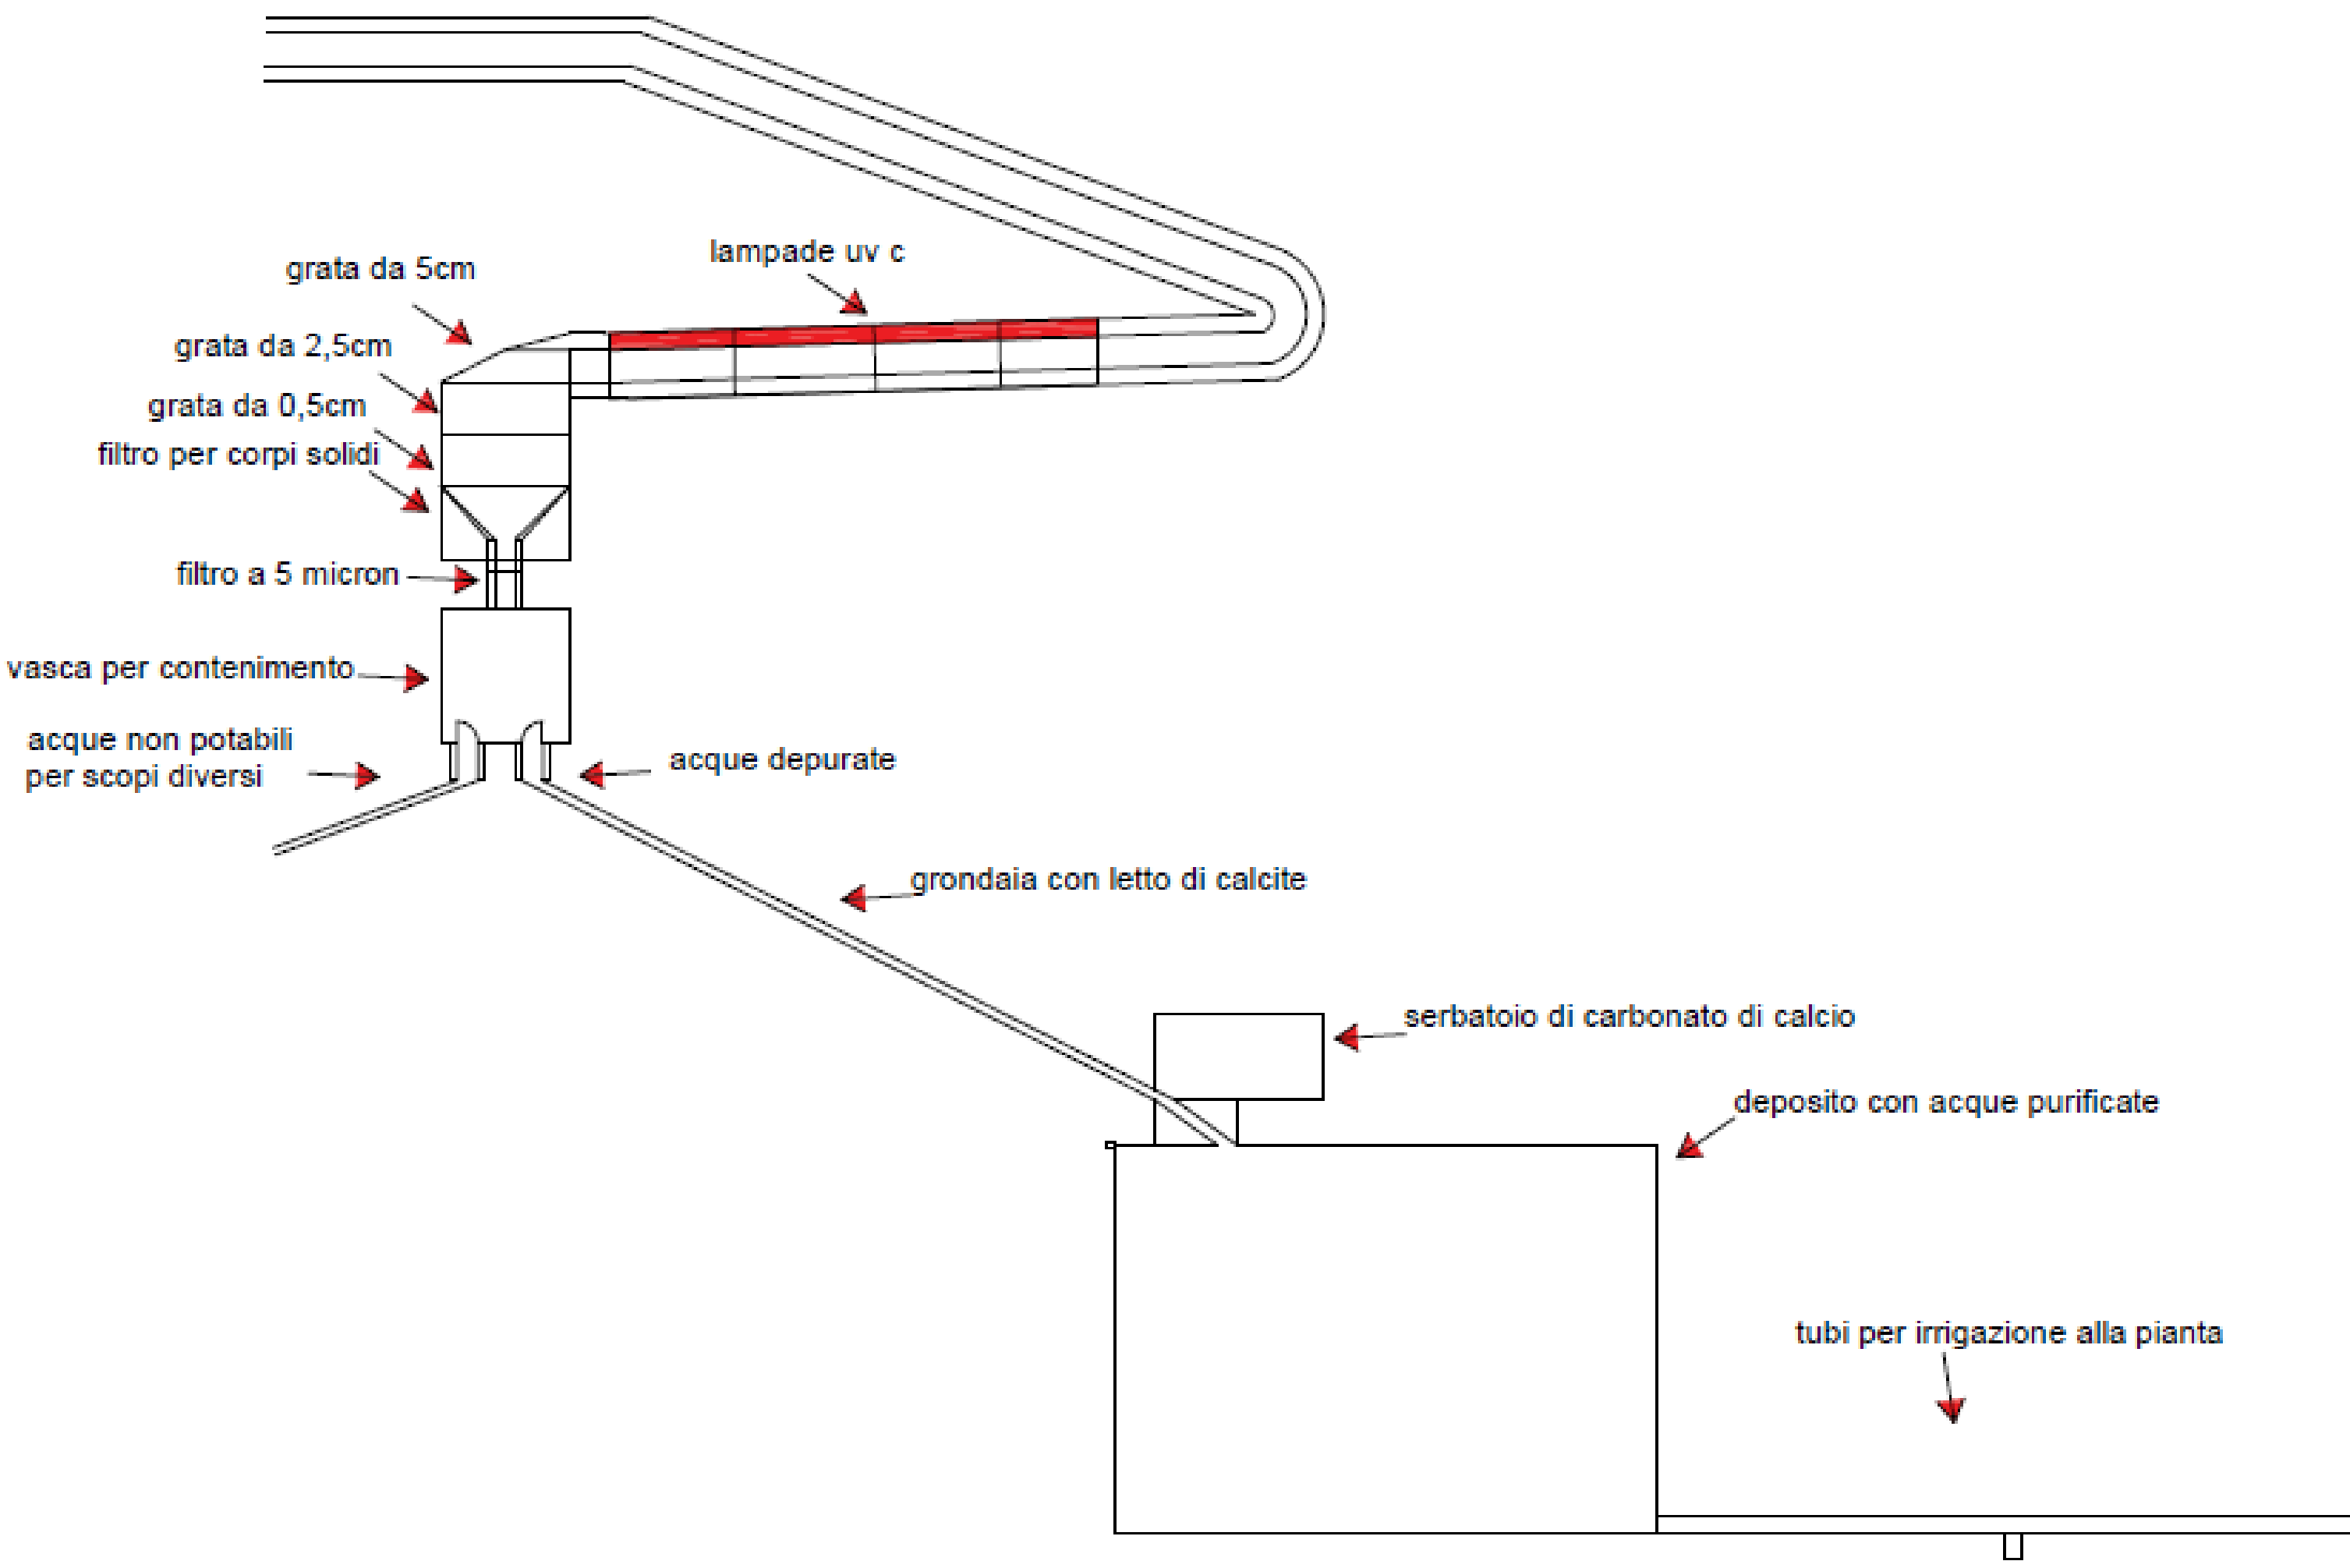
lampade uv c

grata da 5cm

grata da 2,5cm

grata da 0,5cm

filtro per corpi solidi

filtro a 5 micron

vasca per contenimento

acque non potabili per scopi diversi

acque depurate

grondaia con letto di calcite

serbatoio di carbonato di calcio

deposito con acque purificate

tubi per irrigazione alla pianta